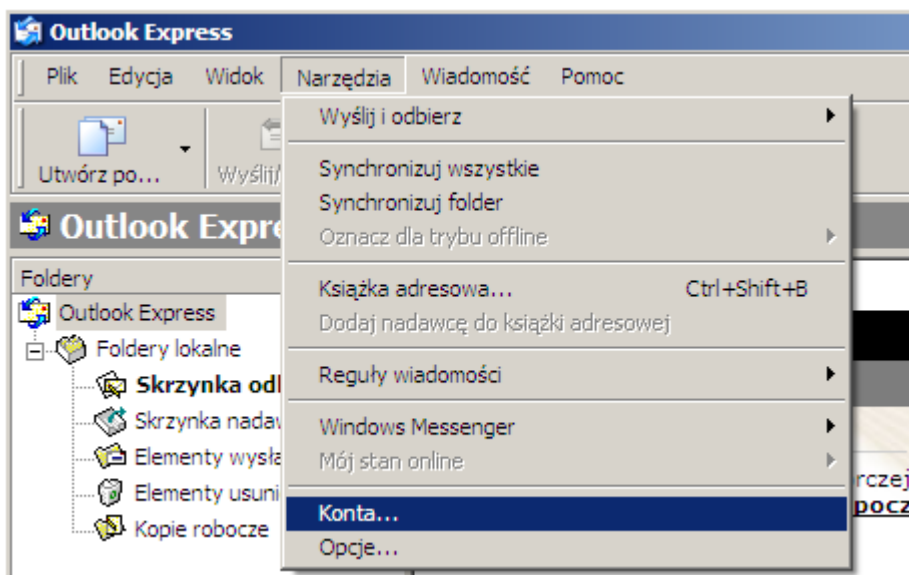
Outlook Express

Plik Edycja Widok Narzędzia Wiadomość Pomoc

Utwórz po... Wyślij/

Outlook Expre

Foldery

Outlook Express

Foldery lokalne

Skrzynka odb

Skrzynka nadaw

Elementy wysła

Elementy usuni

Kopie robocze

Wyślij i odbierz

Synchronizuj wszystkie

Synchronizuj folder

Oznacz dla trybu offline

Książka adresowa... Ctrl+Shift+B

Dodaj nadawcę do książki adresowej

Reguły wiadomości

Windows Messenger

Mój stan online

Konta...

Opcje...

rczej

pocz